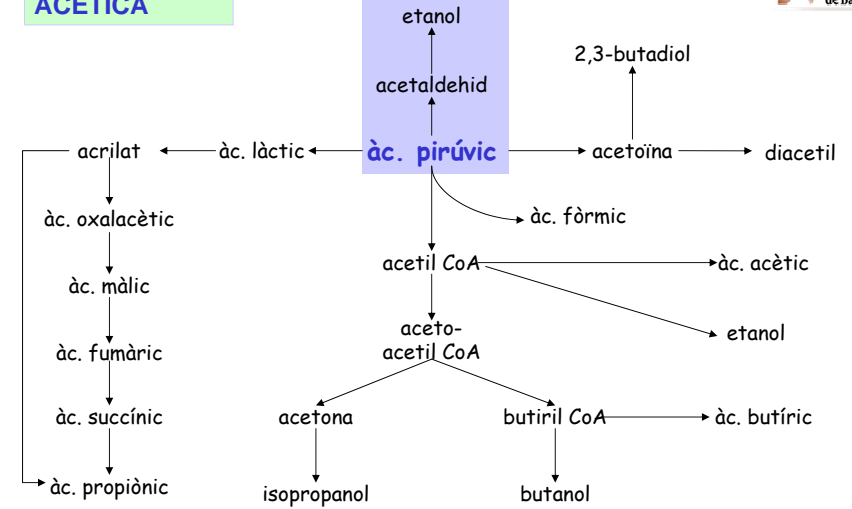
ACÈTICA

etanol
acetaldehid
2,3-butadiol
acrilat
àc. làctic
àc. pirúvic
acetoïna
diacetil
àc. fòrmic
àc. oxalacètic
acetil CoA
àc. acètic
àc. màlic
aceto-acetil CoA
etanol
àc. fumàric
àc. succínic
acetona
butiril CoA
àc. butíric
àc. propiònic
isopropanol
butanol